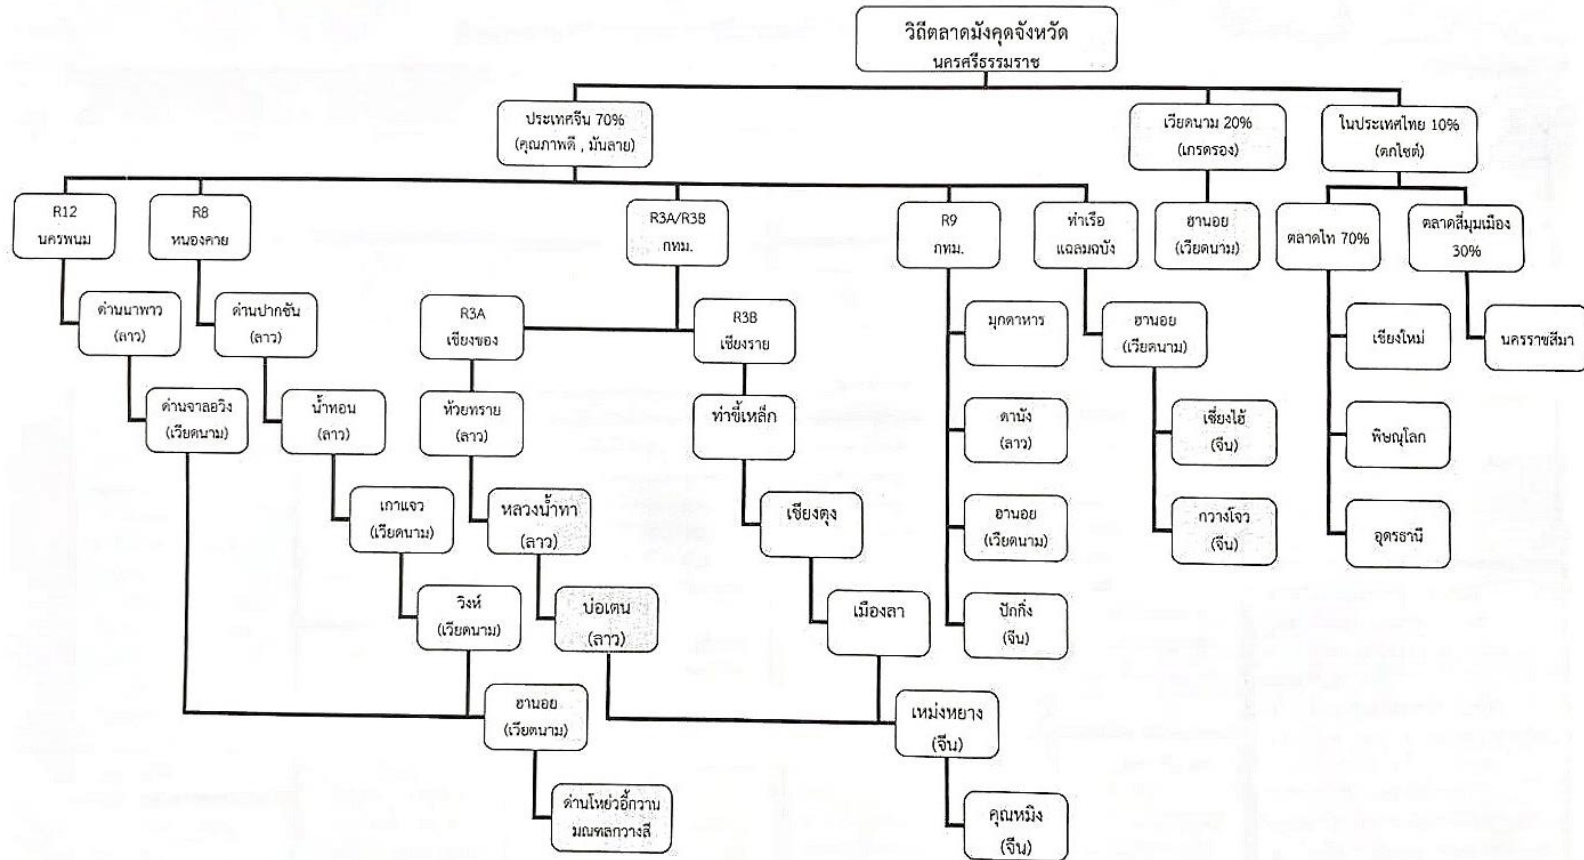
วิถีตลาดมังคุดจังหวัด นครศรีธรรมราช

ประเทศจีน 70% (คุณภาพดี , มันลาย)

เวียดนาม 20% (เกรดรอง)

ในประเทศไทย 10% (ตกไซต์)

R12 นครพนม

R8 หนองคาย

R3A/R3B กทม.

R9 กทม.

ท่าเรือ แฉลมฉบัง

ฮานอย (เวียดนาม)

ตลาดไท 70%

ตลาดสี่มุมเมือง 30%

ด่านนาพาว (ลาว)

ด่านปากซัน (ลาว)

R3A เชียงของ

R3B เชียงราย

มุกดาหาร

ฮานอย (เวียดนาม)

เชียงใหม่

นครราชสีมา

ด่านจาลอวิง (เวียดนาม)

น้ำหอน (ลาว)

ห้วยทราย (ลาว)

ท่าขี้เหล็ก

ดานัง (ลาว)

เซี่ยงไฮ้ (จีน)

พิษณุโลก

เกาแจว (เวียดนาม)

หลวงน้ำทา (ลาว)

เชียงตุง

ฮานอย (เวียดนาม)

กวางโจว (จีน)

อุดรธานี

วิงห์ (เวียดนาม)

บ่อเตน (ลาว)

เมืองลา

ปักกิ่ง (จีน)

ฮานอย (เวียดนาม)

เหม่งหยาง (จีน)

ด่านโหย่วอี้กวาน มณฑลกวางสี

คุณหมิง (จีน)